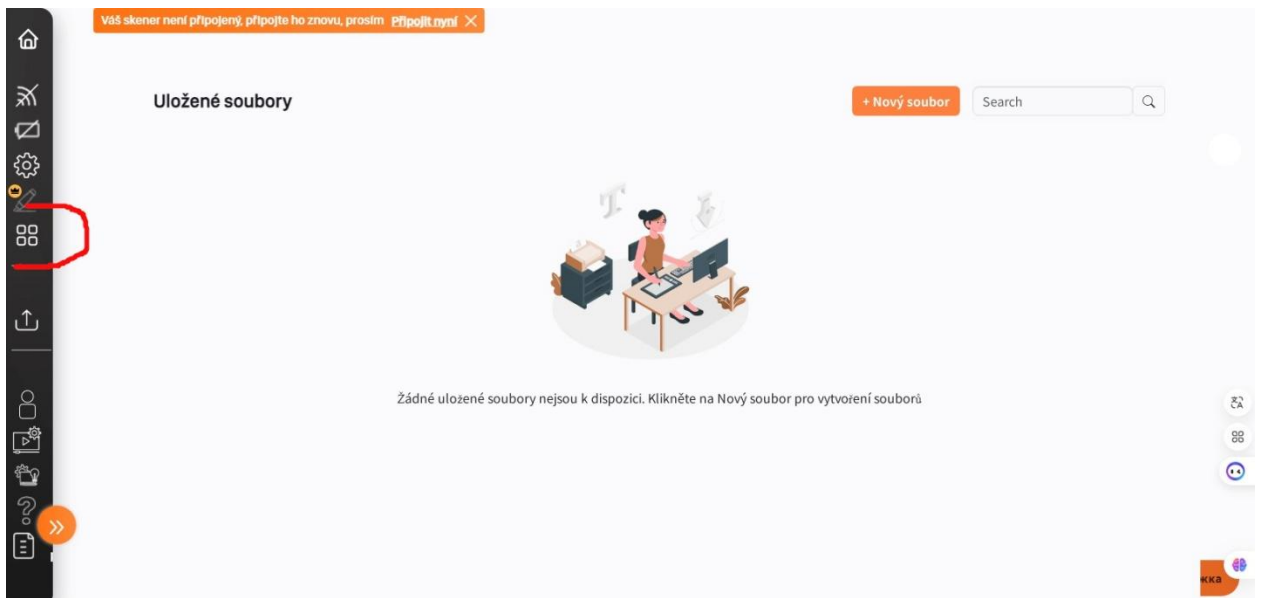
Váš skener není připojený, připojte ho znovu, prosím Připojit nyní

Uložené soubory

+ Nový soubor

Search

Žádné uložené soubory nejsou k dispozici. Klikněte na Nový soubor pro vytvoření souborů

kka